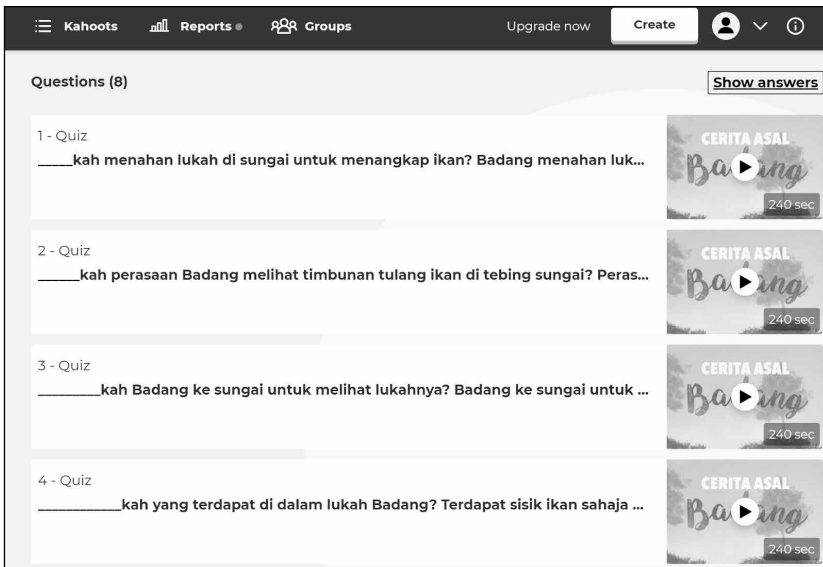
Kahoots Reports Groups Upgrade now Create

Questions (8)

Show answers

1 - Quiz
_____kah menahan lukah di sungai untuk menangkap ikan? Badang menahan luk...

CERITA ASAL
Ba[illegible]ng
240 sec

2 - Quiz
_____kah perasaan Badang melihat timbunan tulang ikan di tebing sungai? Peras...

CERITA ASAL
Ba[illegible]ng
240 sec

3 - Quiz
________kah Badang ke sungai untuk melihat lukahnya? Badang ke sungai untuk ...

CERITA ASAL
Ba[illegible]ng
240 sec

4 - Quiz
__________kah yang terdapat di dalam lukah Badang? Terdapat sisik ikan sahaja ...

CERITA ASAL
Ba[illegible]ng
240 sec